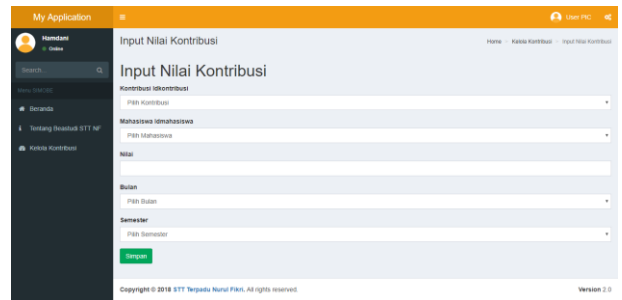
My Application

Hamdani
Online

Search...

Menu SIMOBE

Beranda

Tentang Beasiswa STT NF

Kelola Kontribusi

User PIC

Input Nilai Kontribusi

Home > Kelola Kontribusi > Input Nilai Kontribusi

Input Nilai Kontribusi

Kontribusi Idkontribusi

Pilih Kontribusi

Mahasiswa Idmahasiswa

Pilih Mahasiswa

Nilai

Bulan

Pilih Bulan

Semester

Pilih Semester

Simpan

Copyright © 2018 STT Terpadu Nurul Fikri. All rights reserved.

Version 2.0